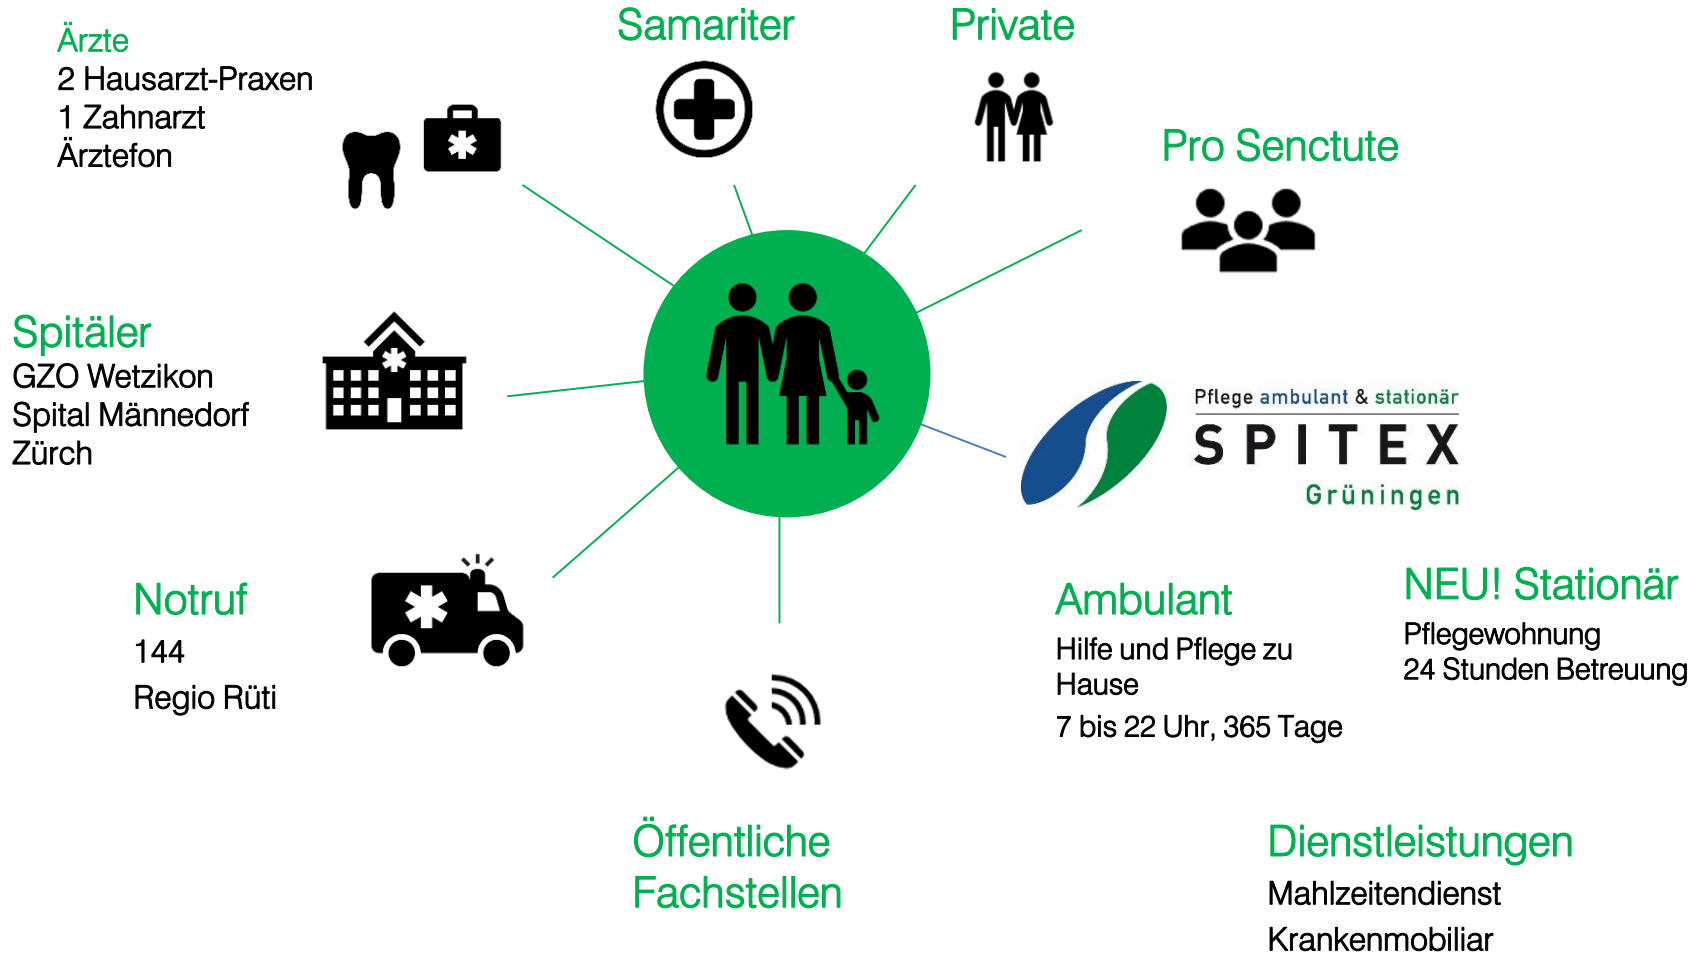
Ärzte
2 Hausarzt-Praxen
1 Zahnarzt
Ärztefon

Samariter

Private

Pro Senctute

Spitäler
GZO Wetzikon
Spital Männedorf
Zürch

Pflege ambulant & stationär
SPITEX
Grüningen

Notruf
144
Regio Rüti

Ambulant
Hilfe und Pflege zu Hause
7 bis 22 Uhr, 365 Tage

NEU! Stationär
Pflegewohnung
24 Stunden Betreuung

Öffentliche Fachstellen

Dienstleistungen
Mahlzeitendienst
Krankenmobiliar